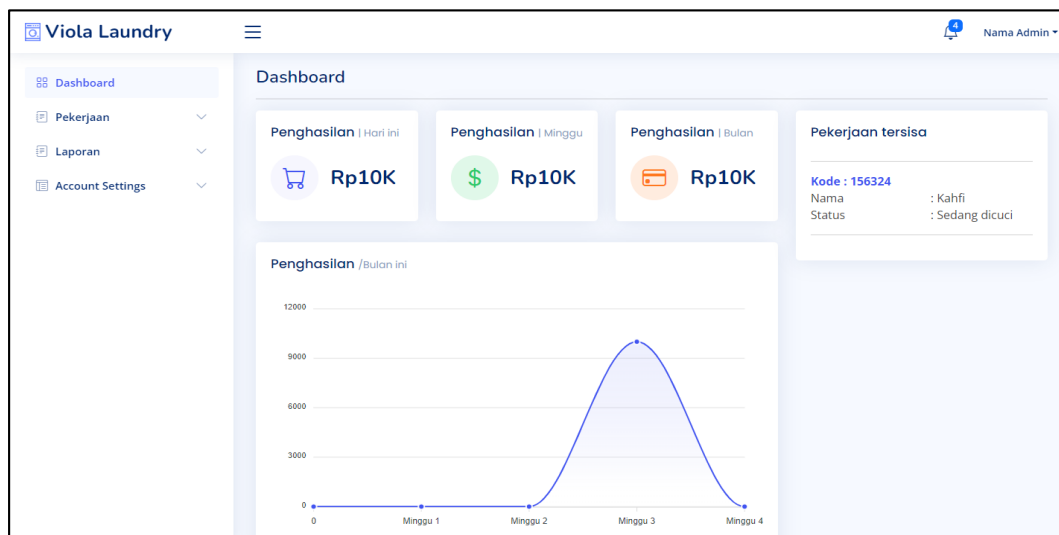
Viola Laundry

4

Nama Admin

Dashboard

Pekerjaan

Laporan

Account Settings

Dashboard

Penghasilan | Hari ini

Rp10K

Penghasilan | Minggu

$

Rp10K

Penghasilan | Bulan

Rp10K

Pekerjaan tersisa

Kode : 156324
Nama : Kahfi
Status : Sedang dicuci

Penghasilan /Bulan ini

12000
9000
6000
3000
0

0 Minggu 1 Minggu 2 Minggu 3 Minggu 4